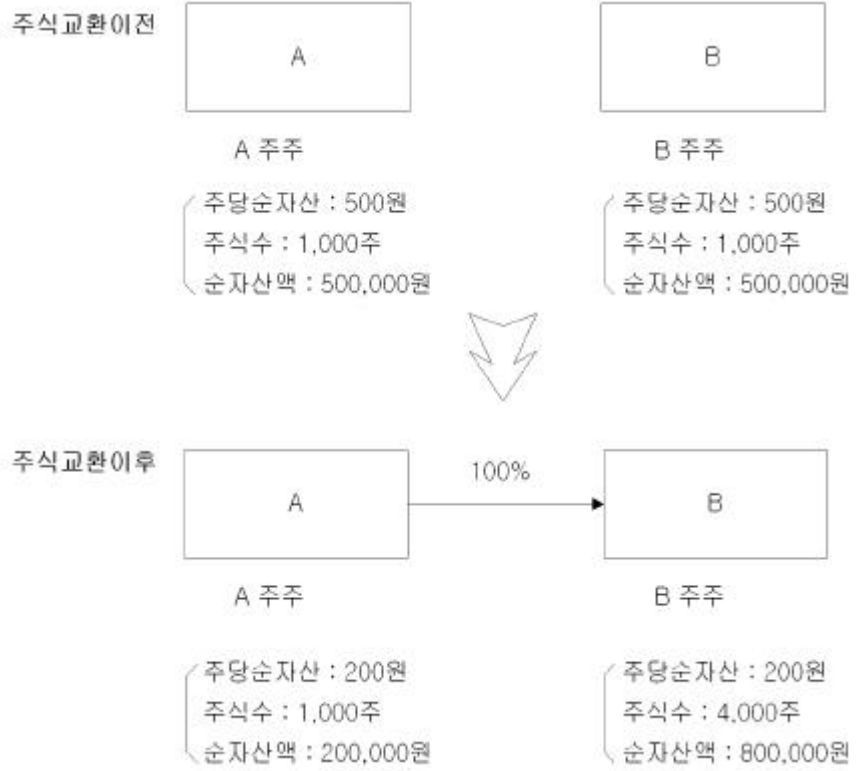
주식교환이전

A

B

A 주주

B 주주

주당순자산 : 500원
주식수 : 1,000주
순자산액 : 500,000원

주당순자산 : 500원
주식수 : 1,000주
순자산액 : 500,000원

주식교환이후

A

100%

B

A 주주

B 주주

주당순자산 : 200원
주식수 : 1,000주
순자산액 : 200,000원

주당순자산 : 200원
주식수 : 4,000주
순자산액 : 800,000원